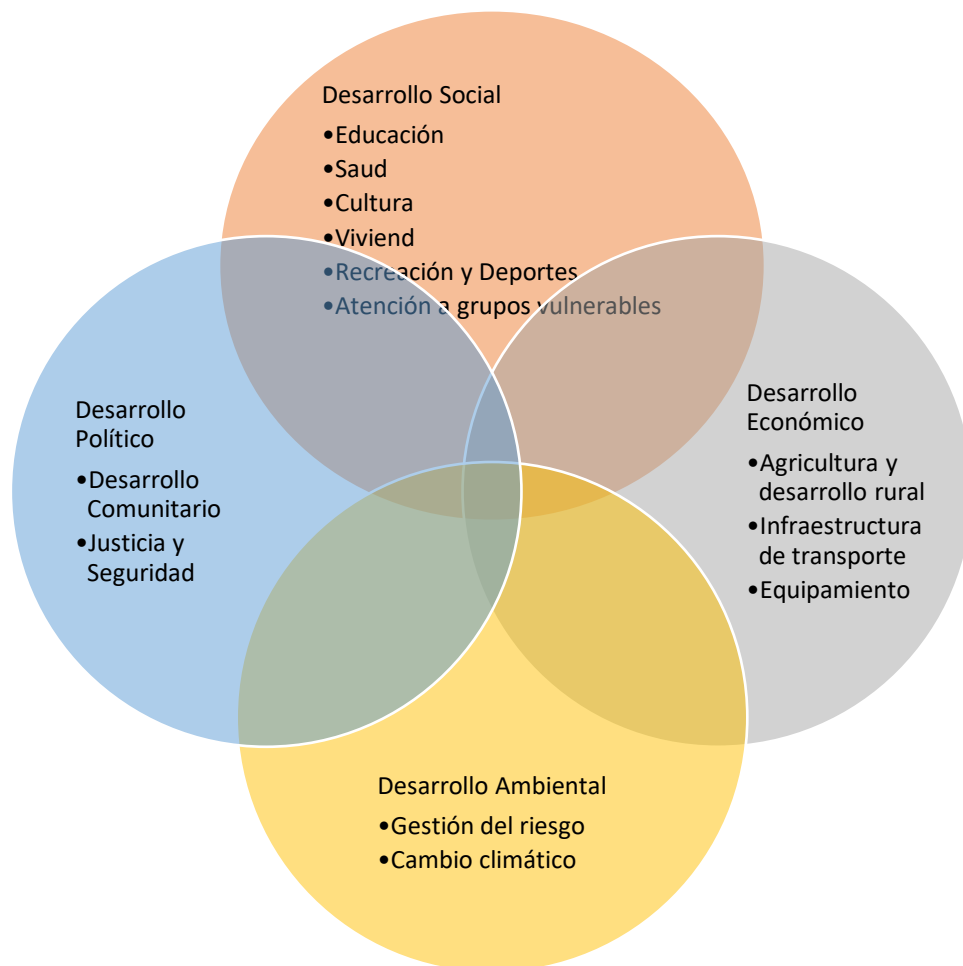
Desarrollo Social
•Educación
•Saud
•Cultura
•Viviend
•Recreación y Deportes
•Atención a grupos vulnerables

Desarrollo Político
•Desarrollo Comunitario
•Justicia y Seguridad

Desarrollo Económico
•Agricultura y desarrollo rural
•Infraestructura de transporte
•Equipamiento

Desarrollo Ambiental
•Gestión del riesgo
•Cambio climático